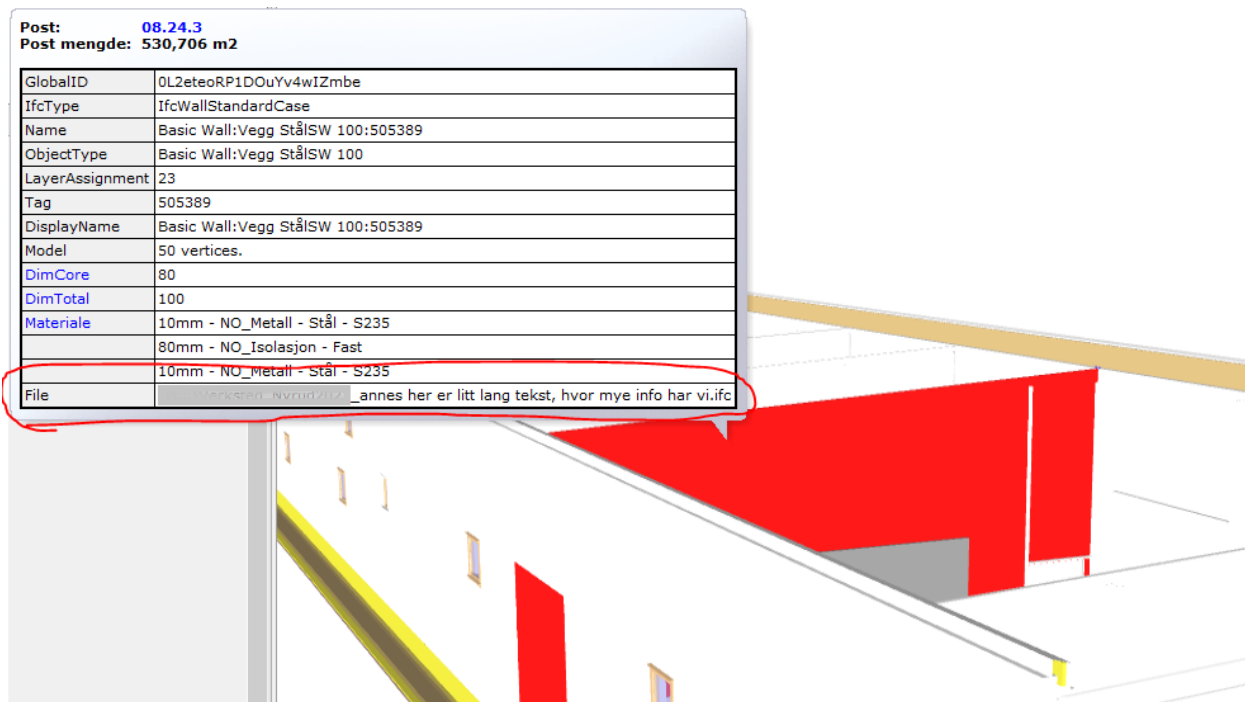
Post: 08.24.3
Post mengde: 530,706 m2

| GlobalID | 0L2eteoRP1DOuYv4wIZmbe |
|---|---|
| IfcType | IfcWallStandardCase |
| Name | Basic Wall:Vegg StålSW 100:505389 |
| ObjectType | Basic Wall:Vegg StålSW 100 |
| LayerAssignment | 23 |
| Tag | 505389 |
| DisplayName | Basic Wall:Vegg StålSW 100:505389 |
| Model | 50 vertices. |
| DimCore | 80 |
| DimTotal | 100 |
| Materiale | 10mm - NO_Metall - Stål - S235 |
| | 80mm - NO_Isolasjon - Fast |
| | 10mm - NO_Metall - Stål - S235 |
| File | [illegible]_annes her er litt lang tekst, hvor mye info har vi.ifc |